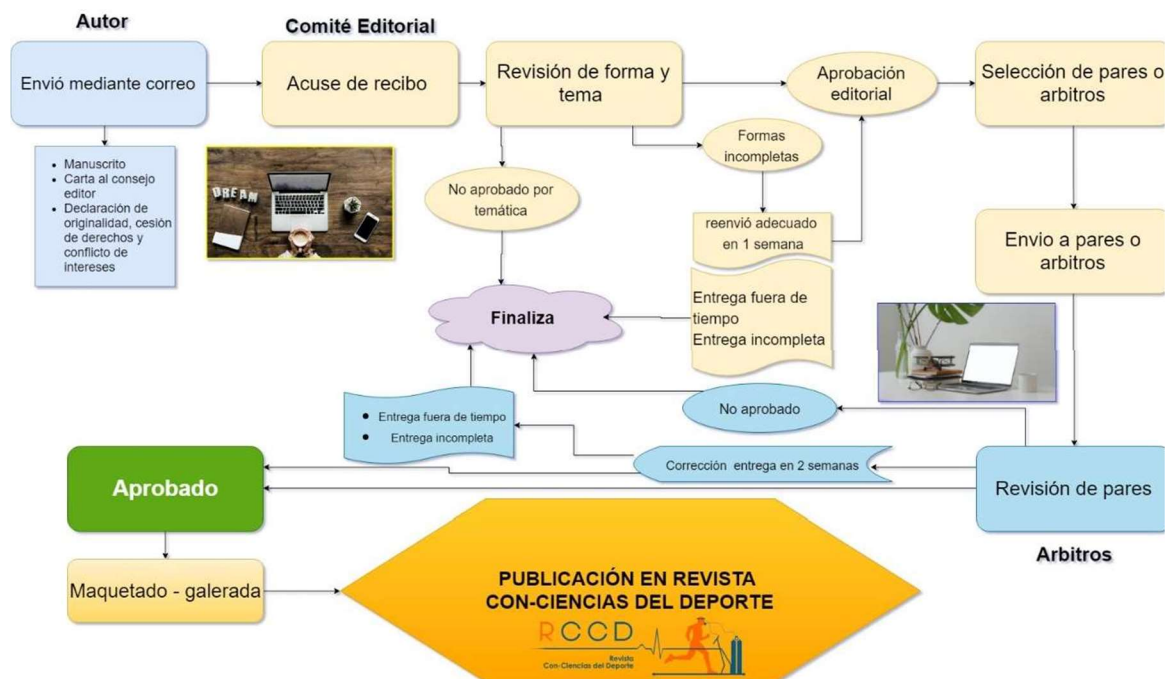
Autor

Comité Editorial

Envió mediante correo

Acuse de recibo

Revisión de forma y tema

Aprobación editorial

Selección de pares o arbitros

- Manuscrito
- Carta al consejo editor
- Declaración de originalidad, cesión de derechos y conflicto de intereses

DREAM

No aprobado por temática

Formas incompletas

reenvió adecuado en 1 semana

Envio a pares o arbitros

Finaliza

Entrega fuera de tiempo
Entrega incompleta

No aprobado

- Entrega fuera de tiempo
- Entrega incompleta

Corrección entrega en 2 semanas

Aprobado

Revisión de pares

Arbitros

Maquetado - galerada

PUBLICACIÓN EN REVISTA CON-CIENCIAS DEL DEPORTE

RCCD
Revista
Con-Ciencias del Deporte